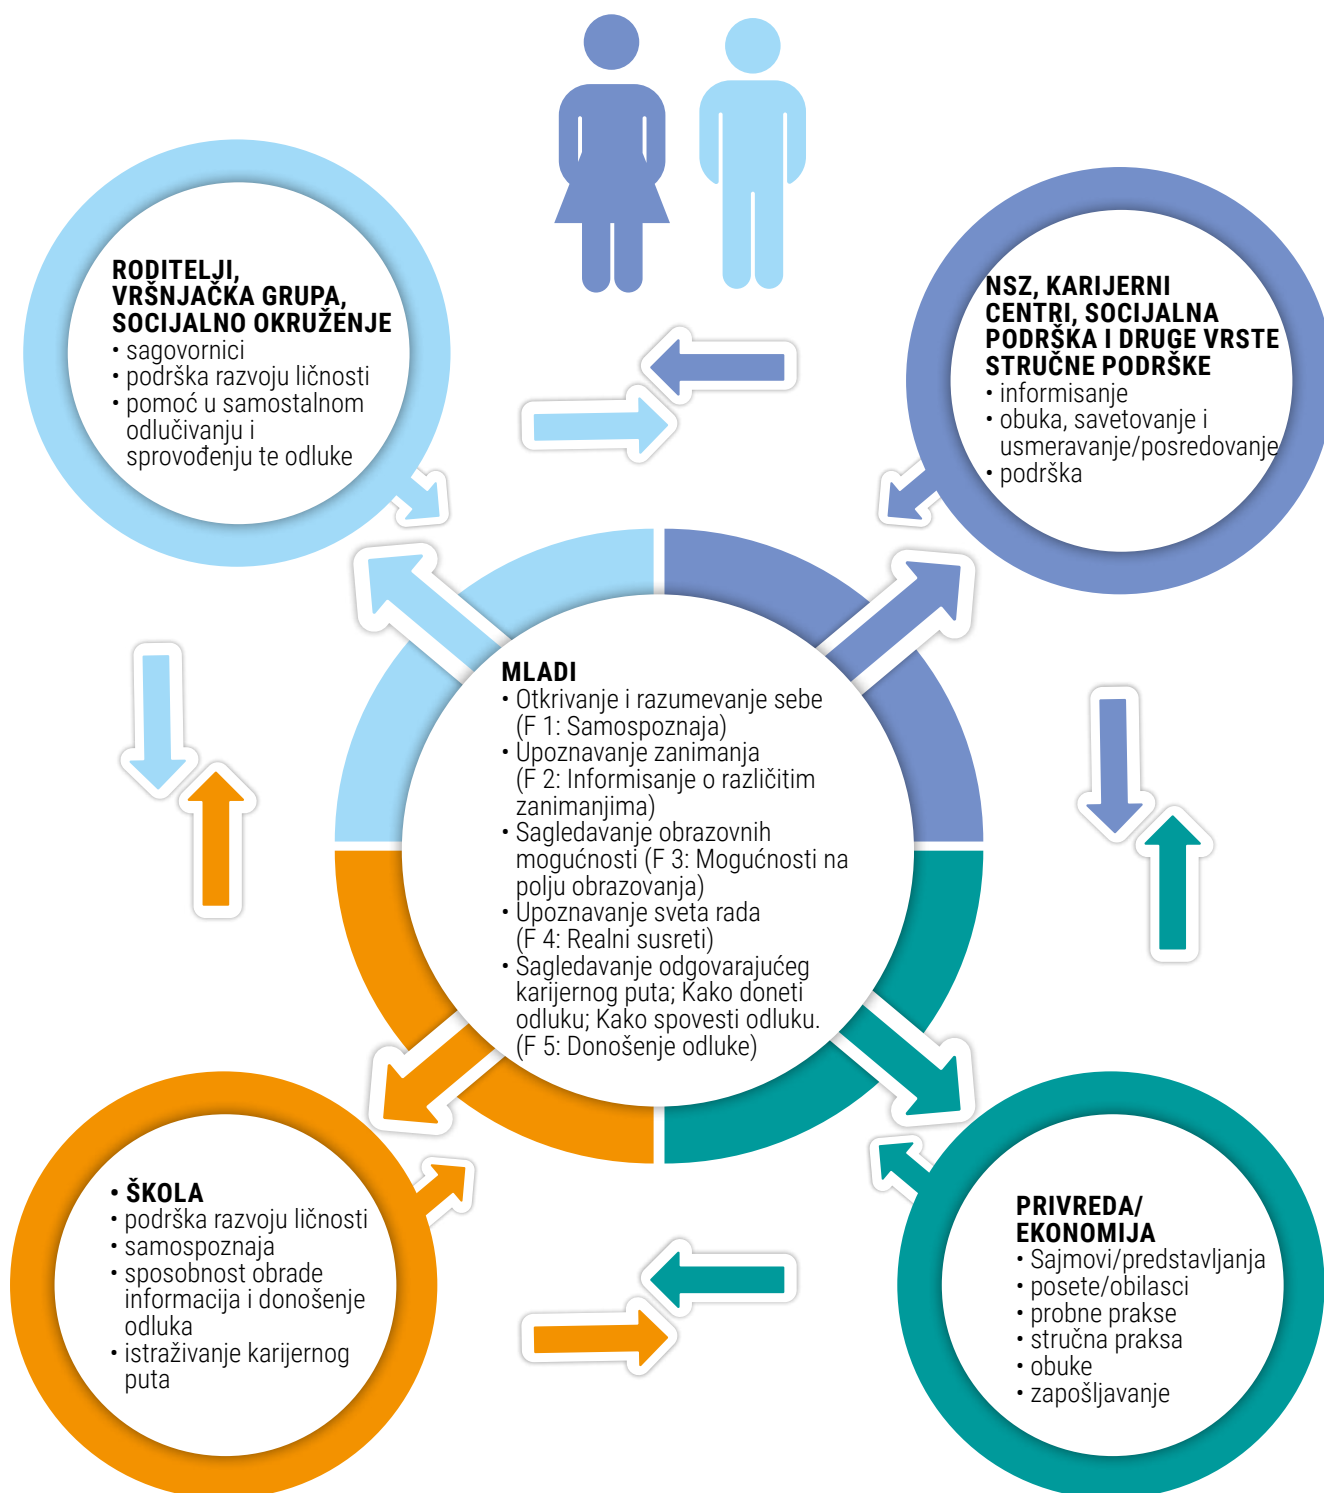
RODITELJI, VRŠNJAČKA GRUPA, SOCIJALNO OKRUŽENJE
• sagovornici
• podrška razvoju ličnosti
• pomoć u samostalnom odlučivanju i sprovođenju te odluke

NSZ, KARIJERNI CENTRI, SOCIJALNA PODRŠKA I DRUGE VRSTE STRUČNE PODRŠKE
• informisanje
• obuka, savetovanje i usmeravanje/posredovanje
• podrška

MLADI
• Otkrivanje i razumevanje sebe (F 1: Samospoznaja)
• Upoznavanje zanimanja (F 2: Informisanje o različitim zanimanjima)
• Sagledavanje obrazovnih mogućnosti (F 3: Mogućnosti na polju obrazovanja)
• Upoznavanje sveta rada (F 4: Realni susreti)
• Sagledavanje odgovarajućeg karijernog puta; Kako doneti odluku; Kako spovesti odluku. (F 5: Donošenje odluke)

• ŠKOLA
• podrška razvoju ličnosti
• samospoznaja
• sposobnost obrade informacija i donošenje odluka
• istraživanje karijernog puta

PRIVREDA/ EKONOMIJA
• Sajmovi/predstavljanja
• posete/obilasci
• probne prakse
• stručna praksa
• obuke
• zapošljavanje